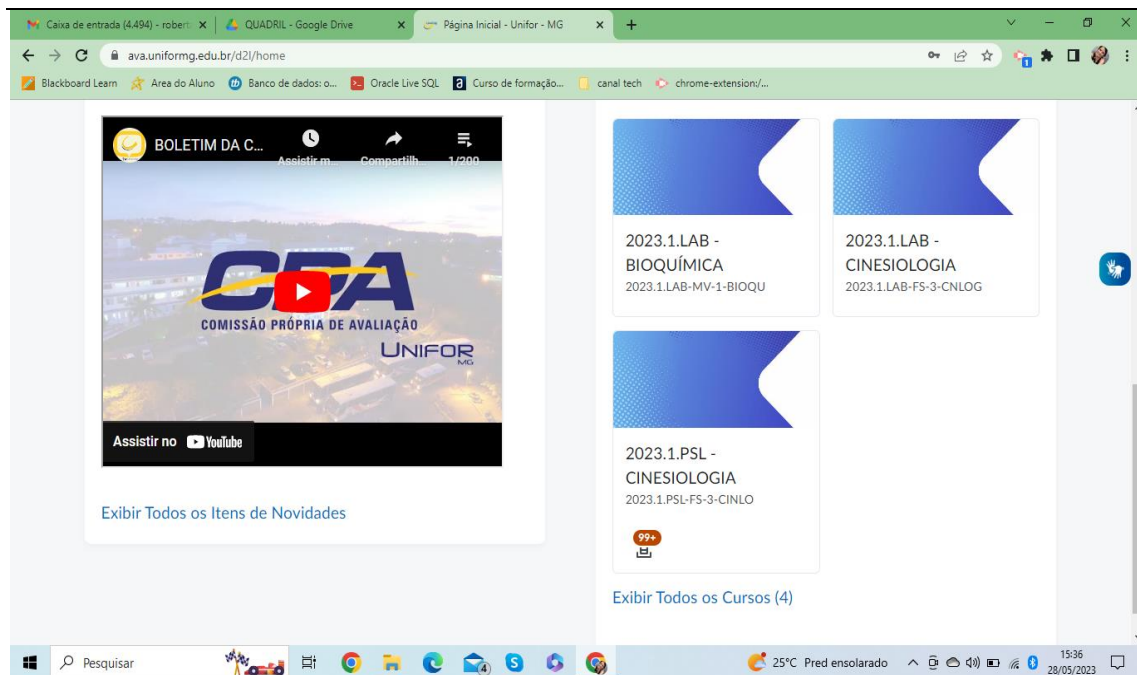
Caixa de entrada (4.494) - robert ×
QUADRIL - Google Drive ×
Página Inicial - Unifor - MG ×
+

ava.uniformg.edu.br/d2l/home

Blackboard Learn
Area do Aluno
Banco de dados: o...
Oracle Live SQL
Curso de formação...
canal tech
chrome-extension:/...

BOLETIM DA C...
Assistir m...
Compartilh...
1/200

CPA
COMISSÃO PRÓPRIA DE AVALIAÇÃO
UNIFOR MG

Assistir no YouTube

Exibir Todos os Itens de Novidades

2023.1.LAB - BIOQUÍMICA
2023.1.LAB-MV-1-BIOQU

2023.1.LAB - CINESIOLOGIA
2023.1.LAB-FS-3-CNLOG

2023.1.PSL - CINESIOLOGIA
2023.1.PSL-FS-3-CINLO

99+

Exibir Todos os Cursos (4)

Pesquisar
25°C Pred ensolarado
15:36
28/05/2023